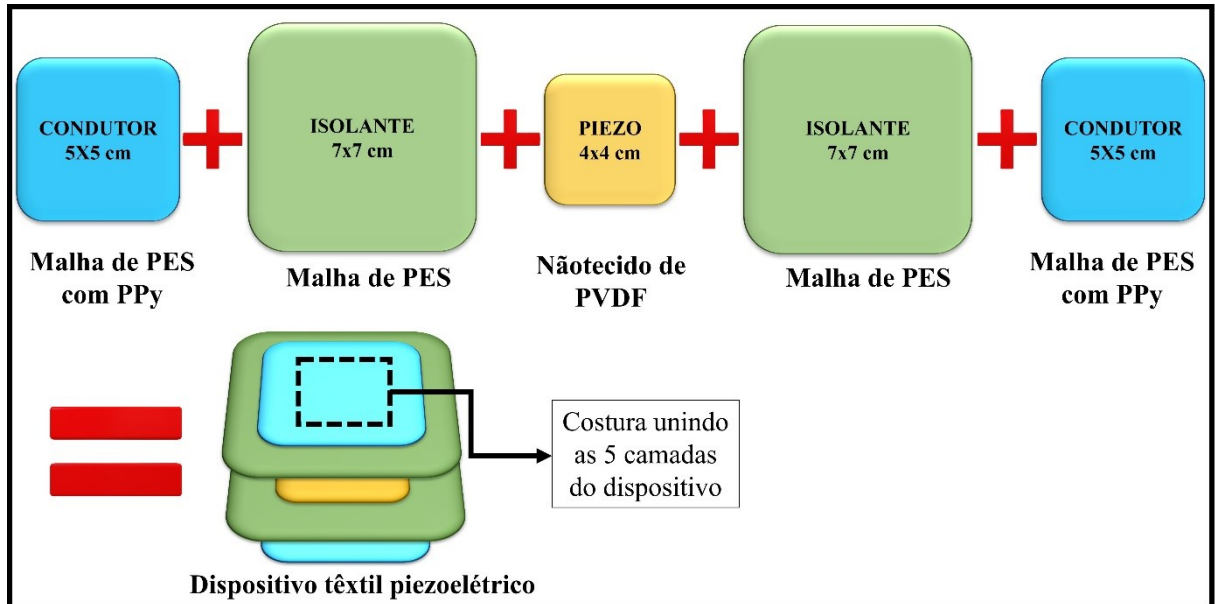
CONDUTOR
5X5 cm

ISOLANTE
7x7 cm

PIEZO
4x4 cm

ISOLANTE
7x7 cm

CONDUTOR
5X5 cm

Malha de PES com PPy

Malha de PES

Nãotecido de PVDF

Malha de PES

Malha de PES com PPy

Costura unindo as 5 camadas do dispositivo

Dispositivo têxtil piezoelétrico